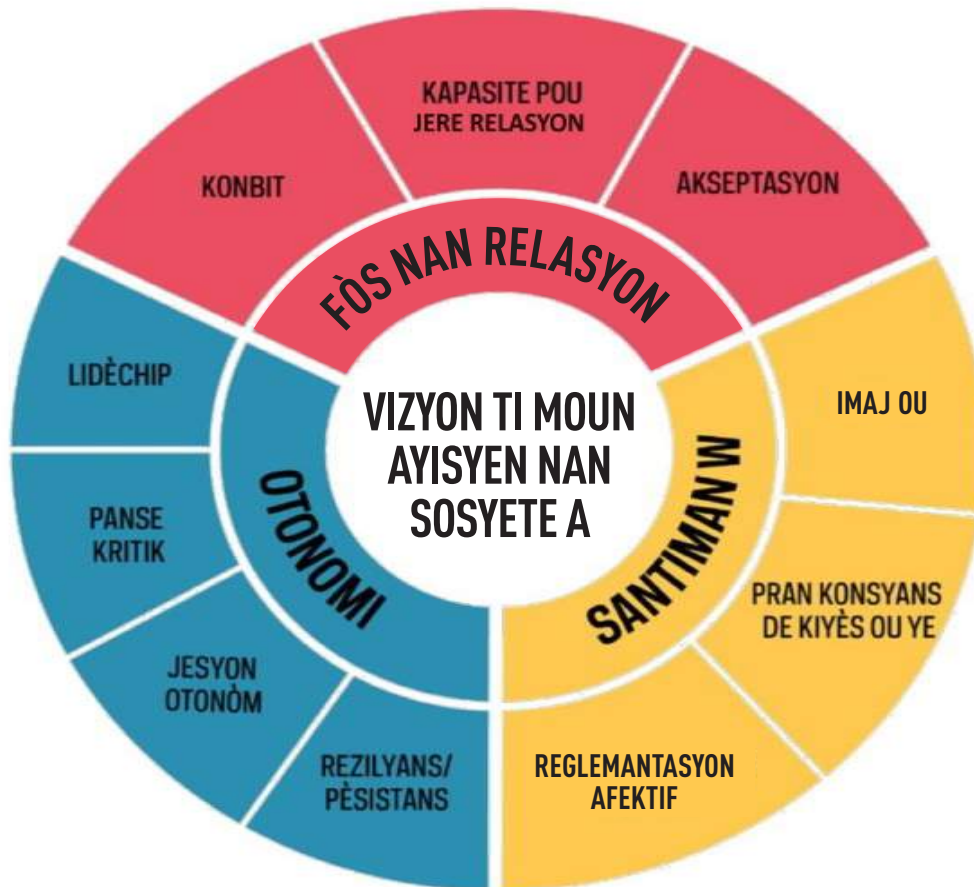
VIZYON TI MOUN AYISYEN NAN SOSYETE A

FÒS NAN RELASYON

KONBIT

KAPASITE POU JERE RELASYON

AKSEPTASYON

SANTIMAN W

IMAJ OU

PRAN KONSYANS DE KIYÈS OU YE

REGLEMANTASYON AFEKTIF

OTONOMI

LIDÈCHIP

PANSE KRITIK

JESYON OTONÒM

REZILYANS/ PÈSISTANS